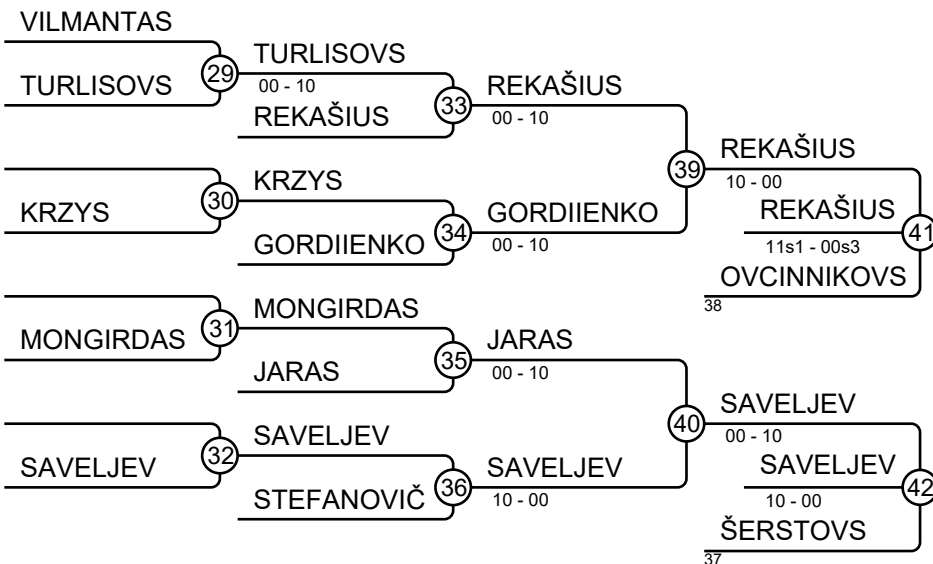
VILMANTAS
TURLISOVS
29
TURLISOVS
00 - 10
REKAŠIUS
33
REKAŠIUS
00 - 10
KRZYS
30
KRZYS
GORDIIENKO
34
GORDIIENKO
00 - 10
39
REKAŠIUS
10 - 00
REKAŠIUS
11s1 - 00s3
41
OVCINNIKOVS
38
MONGIRDAS
31
MONGIRDAS
JARAS
35
JARAS
00 - 10
SAVELJEV
32
SAVELJEV
STEFANOVIČ
36
SAVELJEV
10 - 00
40
SAVELJEV
00 - 10
SAVELJEV
10 - 00
42
ŠERSTOVS
37